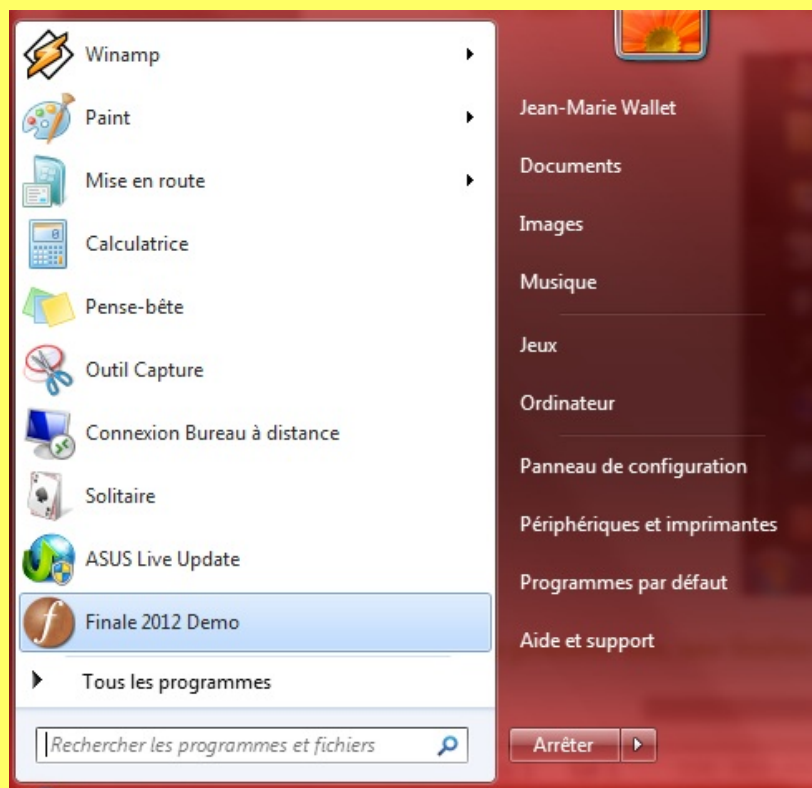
Winamp
Paint
Mise en route
Calculatrice
Pense-bête
Outil Capture
Connexion Bureau à distance
Solitaire
ASUS Live Update
Finale 2012 Demo
Tous les programmes
Rechercher les programmes et fichiers

Jean-Marie Wallet
Documents
Images
Musique
Jeux
Ordinateur
Panneau de configuration
Périphériques et imprimantes
Programmes par défaut
Aide et support
Arrêter